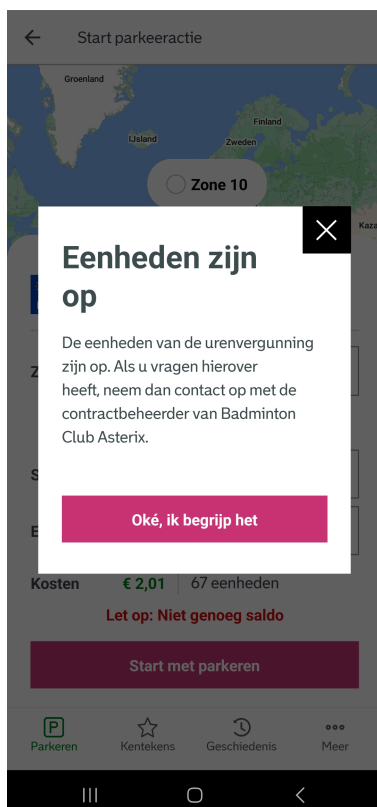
Start parkeeractie

Groenland
IJsland
Finland
Zweden
Kaza

Zone 10

Eenheden zijn op

De eenheden van de urenvergunning zijn op. Als u vragen hierover heeft, neem dan contact op met de contractbeheerder van Badminton Club Asterix.

Oké, ik begrijp het

Z
S
E

Kosten € 2,01 67 eenheden

Let op: Niet genoeg saldo

Start met parkeren

P
Parkeren
Kentekens
Geschiedenis
Meer